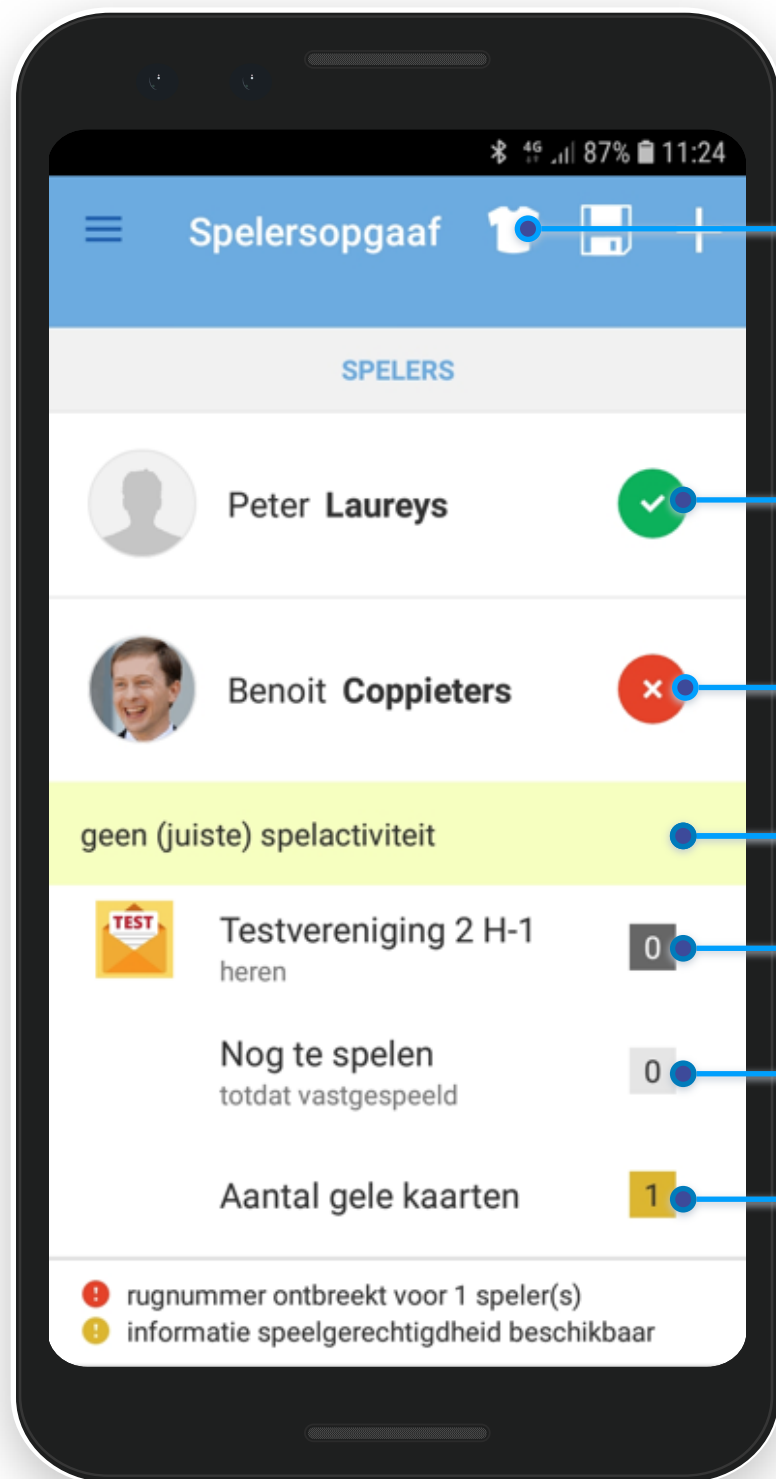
4G 87% 11:24

Spelersopgaaf

SPELERS

Peter Laureys

Benoit Coppieters

geen (juiste) spelactiviteit

TEST

Testvereniging 2 H-1
heren
0

Nog te spelen
totdat vastgespeeld
0

Aantal gele kaarten
1

rugnummer ontbreekt voor 1 speler(s)
informatie speelgerechtigdheid beschikbaar